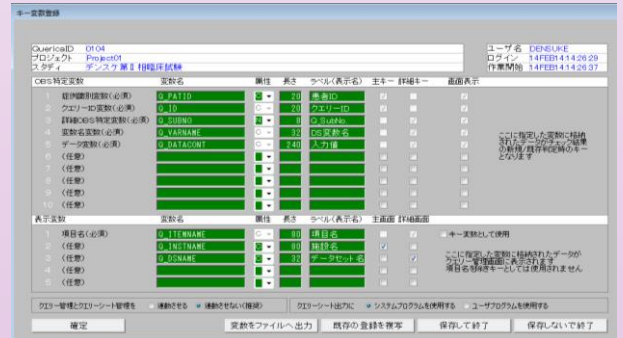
キー変数登録

QuericalD 0104
プロジェクト Project01
スタディ デンスケ第Ⅱ相臨床試験

ユーザ名 DENSUKE
ログイン 14FEB14:14:26:29
作業開始 14FEB14:14:26:37

| OBS特定変数 | 変数名 | 属性 | 長さ | ラベル(表示名) | 主キー | 詳細キー | 画面表示 |
|---|---|---|---|---|---|---|---|
| 1 症例識別変数(必須) | Q_PATID | C | 20 | 患者ID | | | |
| 2 クエリーID変数(必須) | Q_ID | C | 20 | クエリーID | | | |
| 3 詳細OBS特定変数(必須) | Q_SUBNO | N | 8 | Q_SubNo | | | |
| 4 変数名変数(必須) | Q_VARNAME | C | 32 | DS変数名 | | | |
| 5 データ変数(必須) | Q_DATACONT | C | 240 | 入力値 | | | |
| 6 (任意) | | | | | | | |
| 7 (任意) | | | | | | | |
| 8 (任意) | | | | | | | |
| 9 (任意) | | | | | | | |
| 10 (任意) | | | | | | | |

ここに指定した変数に格納されたデータがチェック結果の新規/既存判定時のキーとなります

| 表示変数 | 変数名 | 属性 | 長さ | ラベル(表示名) | 主画面 | 詳細画面 |
|---|---|---|---|---|---|---|
| 1 項目名(必須) | Q_ITEMNAME | C | 80 | 項目名 | | |
| 2 項目名(必須) | Q_INSTNAME | C | 80 | 施設名 | | |
| 3 (任意) | Q_DSNAME | C | 32 | データセット名 | | |
| 4 (任意) | | | | | | |
| 5 (任意) | | | | | | |

キー変数として使用

ここに指定した変数に格納されたデータがクエリー管理画面に表示されます
項目名を除きキーとしては使用されません

クエリー管理とクエリーシート管理を ○連動させる ●連動させない(推奨)
クエリーシート出力に ●システムプログラムを使用する ○ユーザプログラムを使用する

確定 変数をファイルへ出力 既存の登録を複写 保存して終了 保存しないで終了